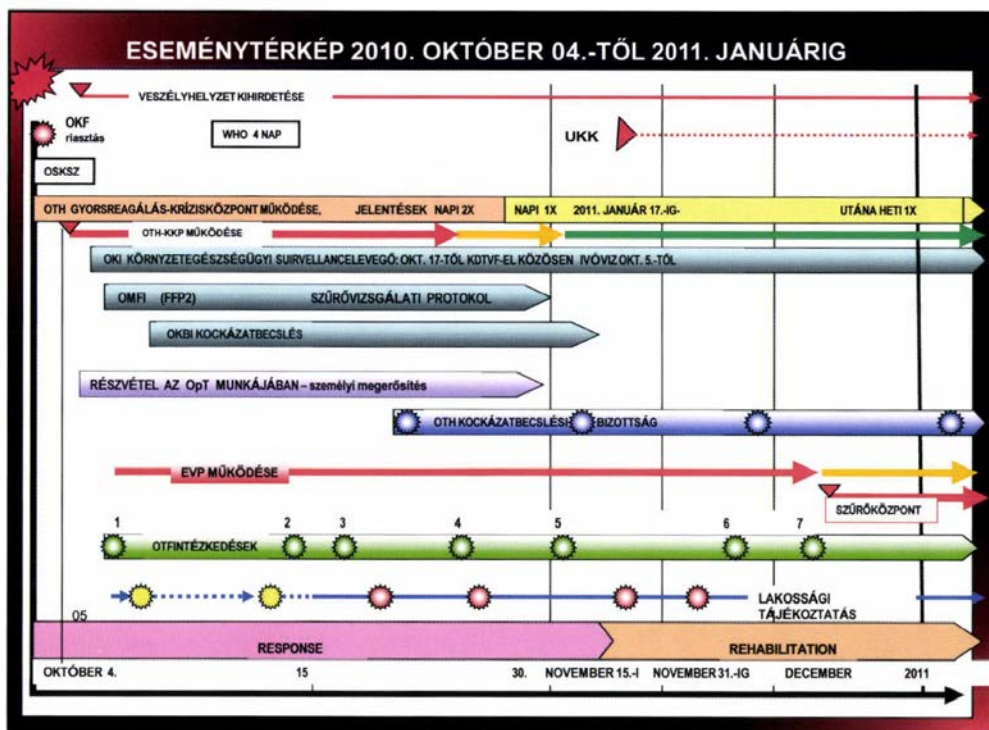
ESEMÉNYTÉRKÉP 2010. OKTÓBER 04.-TŐL 2011. JANUÁRIG

VESZÉLYHELYZET KIHIRDETÉSE

OKF riasztás

WHO 4 NAP

UKK

OSKSZ

OTH GYORSREAGÁLÁS-KRÍZISKÖZPONT MŰKÖDÉSE, JELENTÉSEK NAPI 2X

NAPI 1X 2011. JANUÁR 17.-IG-

UTÁNA HETI 1X

OTH-KKP MŰKÖDÉSE

OKI KÖRNYZETEGÉSZSÉGÜGYI SUIRVELLANCELEVEGŐ: OKT. 17-TŐL KDTVF-EL KÖZÖSEN IVÓVIZ OKT. 5.-TŐL

OMFI (FFP2) SZŰRŐVIZSGÁLATI PROTOKOL

OKBI KOCKÁZATBECSLÉS

RÉSZVÉTEL AZ OpT MUNKÁJÁBAN – személyi megerősítés

OTH KOCKÁZATBECSLÉSI BIZOTTSÁG

EVP MŰKÖDÉSE

SZŰRŐKÖZPONT

1 2 3 4 5 6 7

OTFINTÉZKEDÉSEK

LAKOSSÁGI TÁJÉKOZTATÁS

05

RESPONSE

REHABILITATION

OKTÓBER 4. 15 30. NOVEMBER 15.-I NOVEMBER 31.-IG DECEMBER 2011